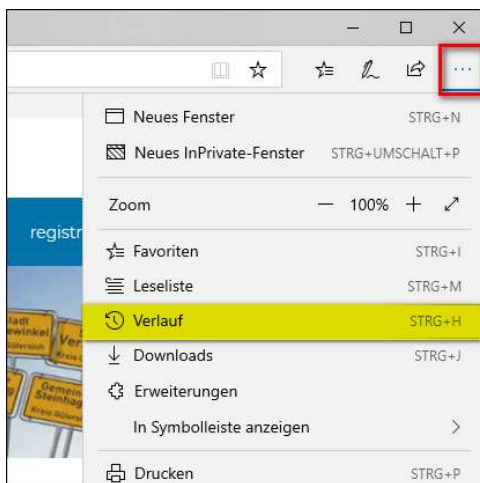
Neues Fenster STRG+N
Neues InPrivate-Fenster STRG+UMSCHALT+P
Zoom — 100% +
registr
Favoriten STRG+I
Leseliste STRG+M
Verlauf STRG+H
Downloads STRG+J
Erweiterungen
In Symbolleiste anzeigen
Drucken STRG+P